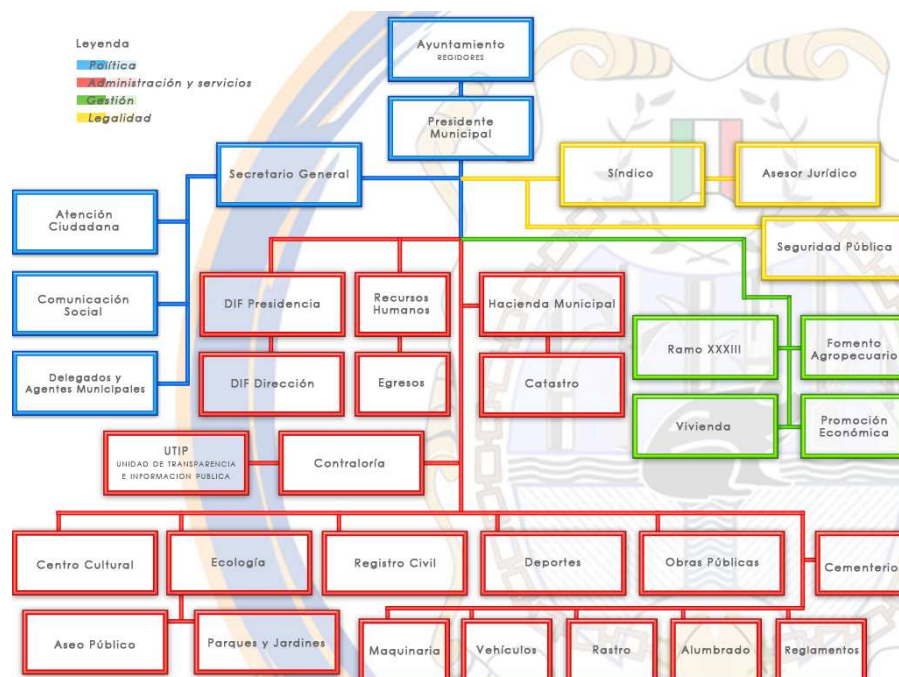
Leyenda
Política
Administración y servicios
Gestión
Legalidad

Ayuntamiento
REGIDORES

Presidente Municipal

Secretario General

Síndico

Asesor Jurídico

Seguridad Pública

Atención Ciudadana

Comunicación Social

Delegados y Agentes Municipales

DIF Presidencia

Recursos Humanos

Hacienda Municipal

DIF Dirección

Egresos

Catastro

Ramo XXXIII

Fomento Agropecuario

Vivienda

Promoción Económica

UTIP
UNIDAD DE TRANSPARENCIA E INFORMACION PUBLICA

Contraloría

Centro Cultural

Ecología

Registro Civil

Deportes

Obras Públicas

Cementerio

Aseo Público

Parques y Jardines

Maquinaria

Vehículos

Rastro

Alumbrado

Reglamentos